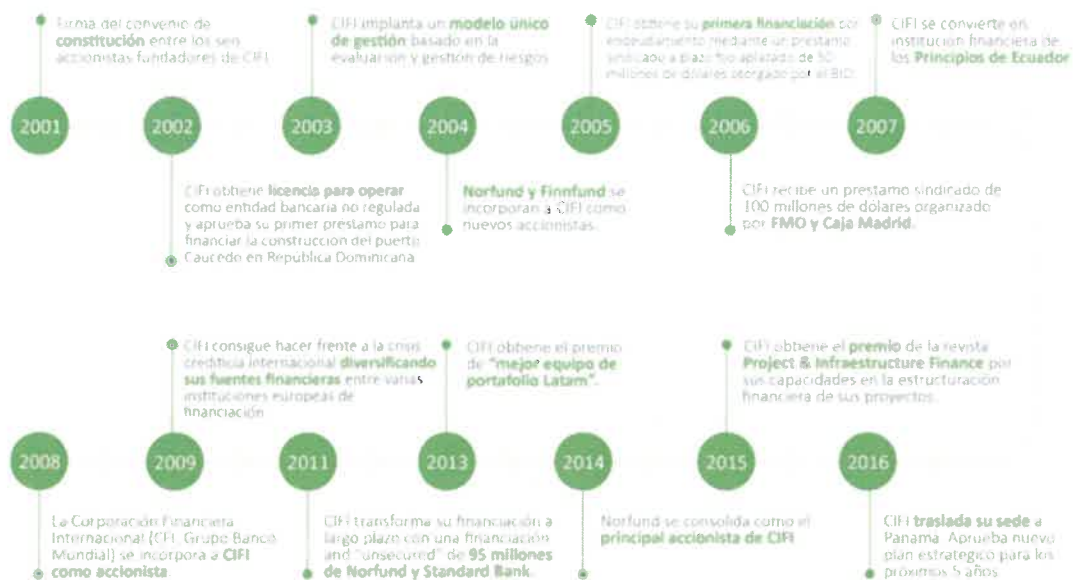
Firma del convenio de constitución entre los seis accionistas fundadores de CIFI

CIFI implanta un modelo único de gestión basado en la evaluación y gestión de riesgos

CIFI obtiene su primera financiación por endeudamiento mediante un préstamo sindicado a plazo fijo aplazado de 50 millones de dólares otorgado por el BID

CIFI se convierte en institución financiera de los Principios de Ecuador

2001

2002

2003

2004

2005

2006

2007

CIFI obtiene licencia para operar como entidad bancaria no regulada y aprueba su primer préstamo para financiar la construcción del puerto Caucedo en República Dominicana

Norfund y Finnfund se incorporan a CIFI como nuevos accionistas.

CIFI recibe un préstamo sindicado de 100 millones de dólares organizado por FMO y Caja Madrid.

CIFI consigue hacer frente a la crisis crediticia internacional diversificando sus fuentes financieras entre varias instituciones europeas de financiación

CIFI obtiene el premio de "mejor equipo de portafolio Latam".

CIFI obtiene el premio de la revista Project & Infraestructure Finance por sus capacidades en la estructuración financiera de sus proyectos.

2008

2009

2011

2013

2014

2015

2016

La Corporación Financiera Internacional (CFI, Grupo Banco Mundial) se incorpora a CIFI como accionista.

CIFI transforma su financiación a largo plazo con una financiación and "unsecured" de 95 millones de Norfund y Standard Bank.

Norfund se consolida como el principal accionista de CIFI

CIFI traslada su sede a Panamá. Aprueba nuevo plan estratégico para los próximos 5 años